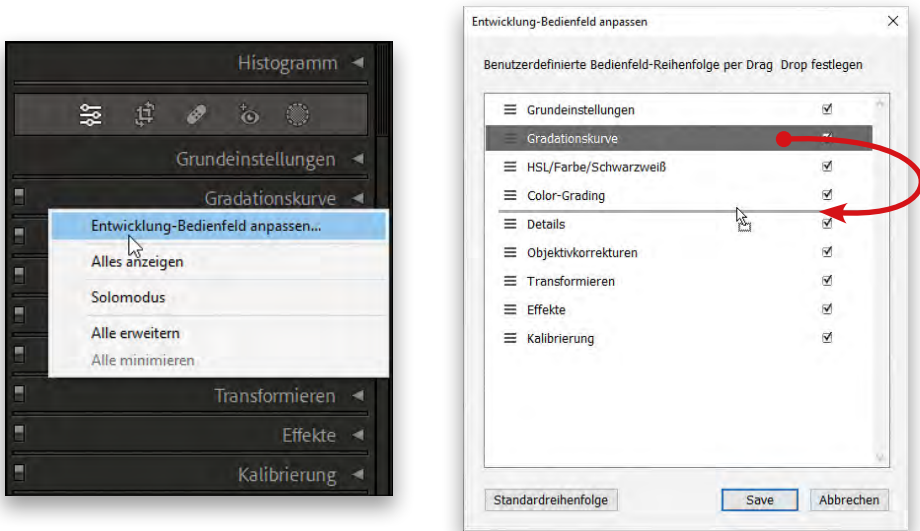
Histogramm

Grundeinstellungen

Gradationskurve

Entwicklung-Bedienfeld anpassen...

Alles anzeigen

Solomodus

Alle erweitern

Alle minimieren

Transformieren

Effekte

Kalibrierung

Entwicklung-Bedienfeld anpassen

Benutzerdefinierte Bedienfeld-Reihenfolge per Drag Drop festlegen

Grundeinstellungen

Gradationskurve

HSL/Farbe/Schwarzweiß

Color-Grading

Details

Objektivkorrekturen

Transformieren

Effekte

Kalibrierung

Standardreihenfolge

Save

Abbrechen